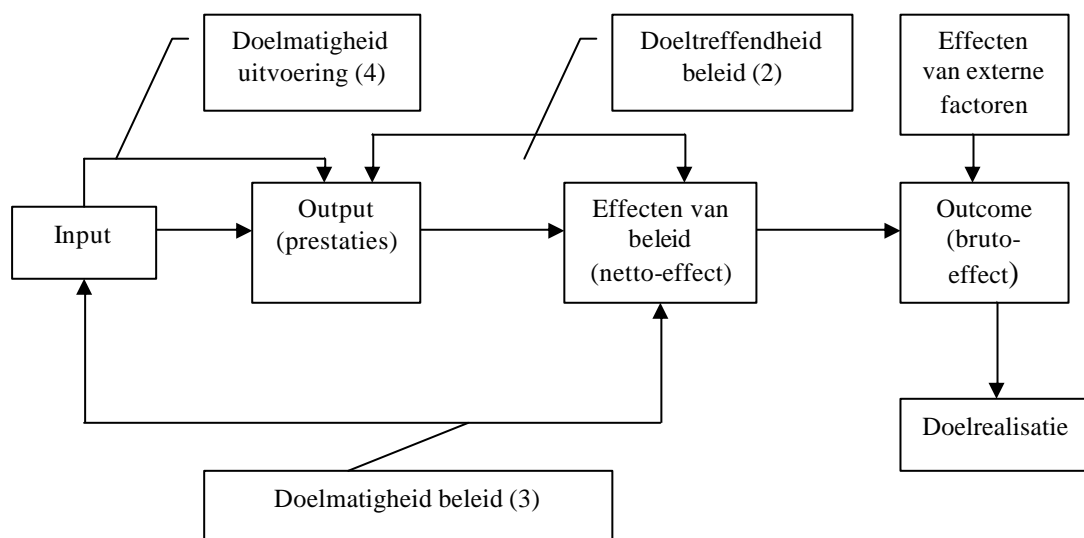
Doelmatigheid uitvoering (4)

Doeltreffendheid beleid (2)

Effecten van externe factoren

Input

Output (prestaties)

Effecten van beleid (netto-effect)

Outcome (bruto-effect)

Doelrealisatie

Doelmatigheid beleid (3)